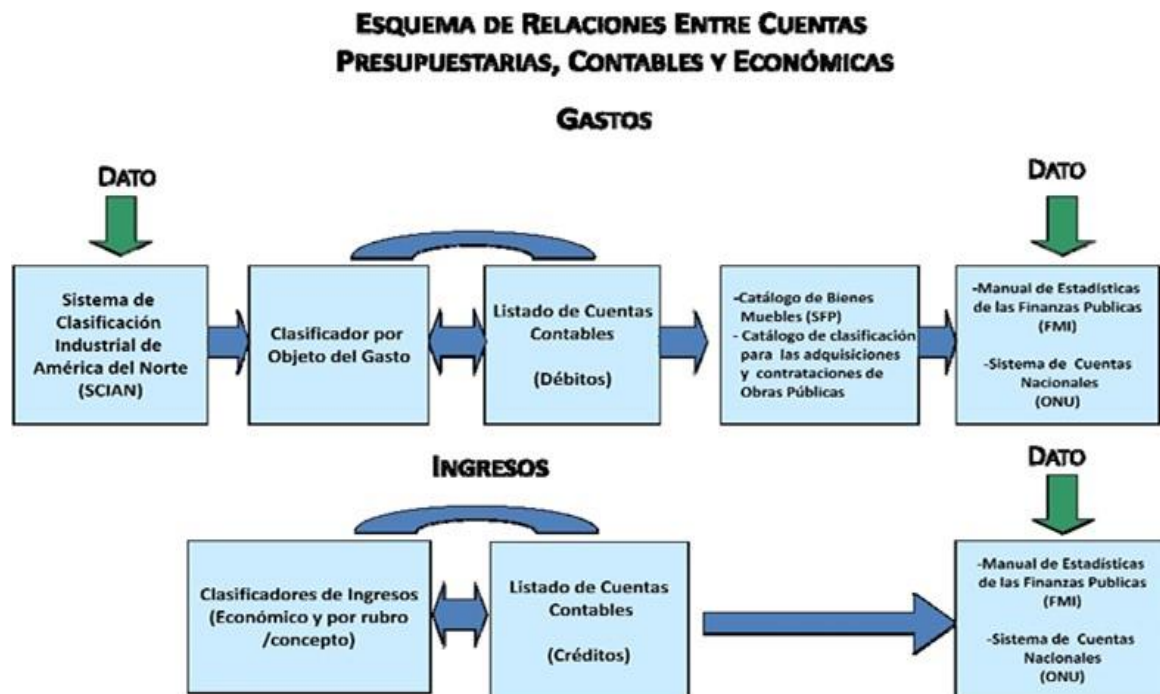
ESQUEMA DE RELACIONES ENTRE CUENTAS PRESUPUESTARIAS, CONTABLES Y ECONÓMICAS

GASTOS

DATO

DATO

Sistema de Clasificación Industrial de América del Norte (SCIAN)

Clasificador por Objeto del Gasto

Listado de Cuentas Contables

(Débitos)

-Catálogo de Bienes Muebles (SFP)
- Catálogo de clasificación para las adquisiciones y contrataciones de Obras Públicas

-Manual de Estadísticas de las Finanzas Publicas (FMI)

-Sistema de Cuentas Nacionales (ONU)

INGRESOS

DATO

Clasificadores de Ingresos (Económico y por rubro /concepto)

Listado de Cuentas Contables

(Créditos)

-Manual de Estadísticas de las Finanzas Publicas (FMI)

-Sistema de Cuentas Nacionales (ONU)